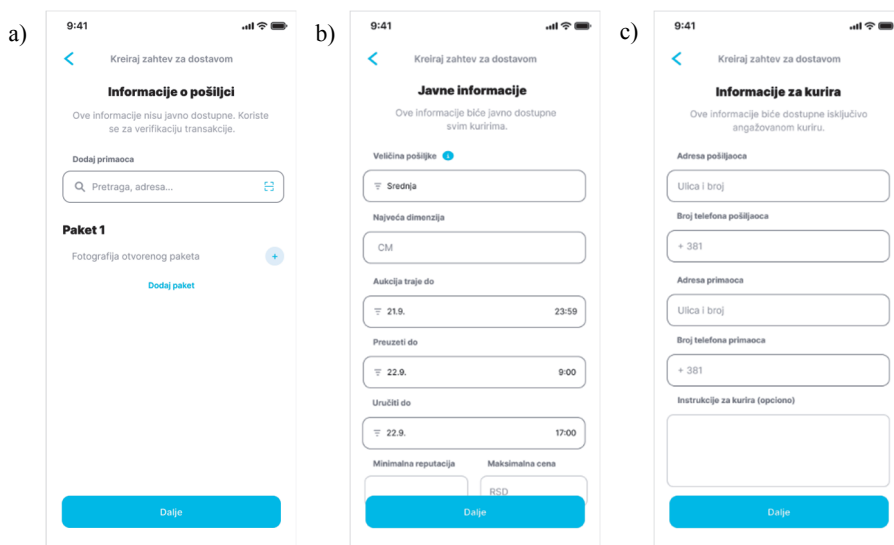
a)

9:41

Kreiraj zahtev za dostavom

Informacije o pošiljci

Ove informacije nisu javno dostupne. Koriste se za verifikaciju transakcije.

Dodaj primaoca

Pretraga, adresa...

Paket 1

Fotografija otvorenog paketa

Dodaj paket

Dalje

b)

9:41

Kreiraj zahtev za dostavom

Javne informacije

Ove informacije biće javno dostupne svim kuririma.

Veličina pošiljke

Srednja

Najveća dimenzija

CM

Aukcija traje do

21.9. 23:59

Preuzeti do

22.9. 9:00

Uručiti do

22.9. 17:00

Minimalna reputacija

Maksimalna cena

RSD

Dalje

c)

9:41

Kreiraj zahtev za dostavom

Informacije za kurira

Ove informacije biće dostupne isključivo angažovanom kuriru.

Adresa pošiljaoca

Ulica i broj

Broj telefona pošiljaoca

+ 381

Adresa primaoca

Ulica i broj

Broj telefona primaoca

+ 381

Instrukcije za kurira (opciono)

Dalje